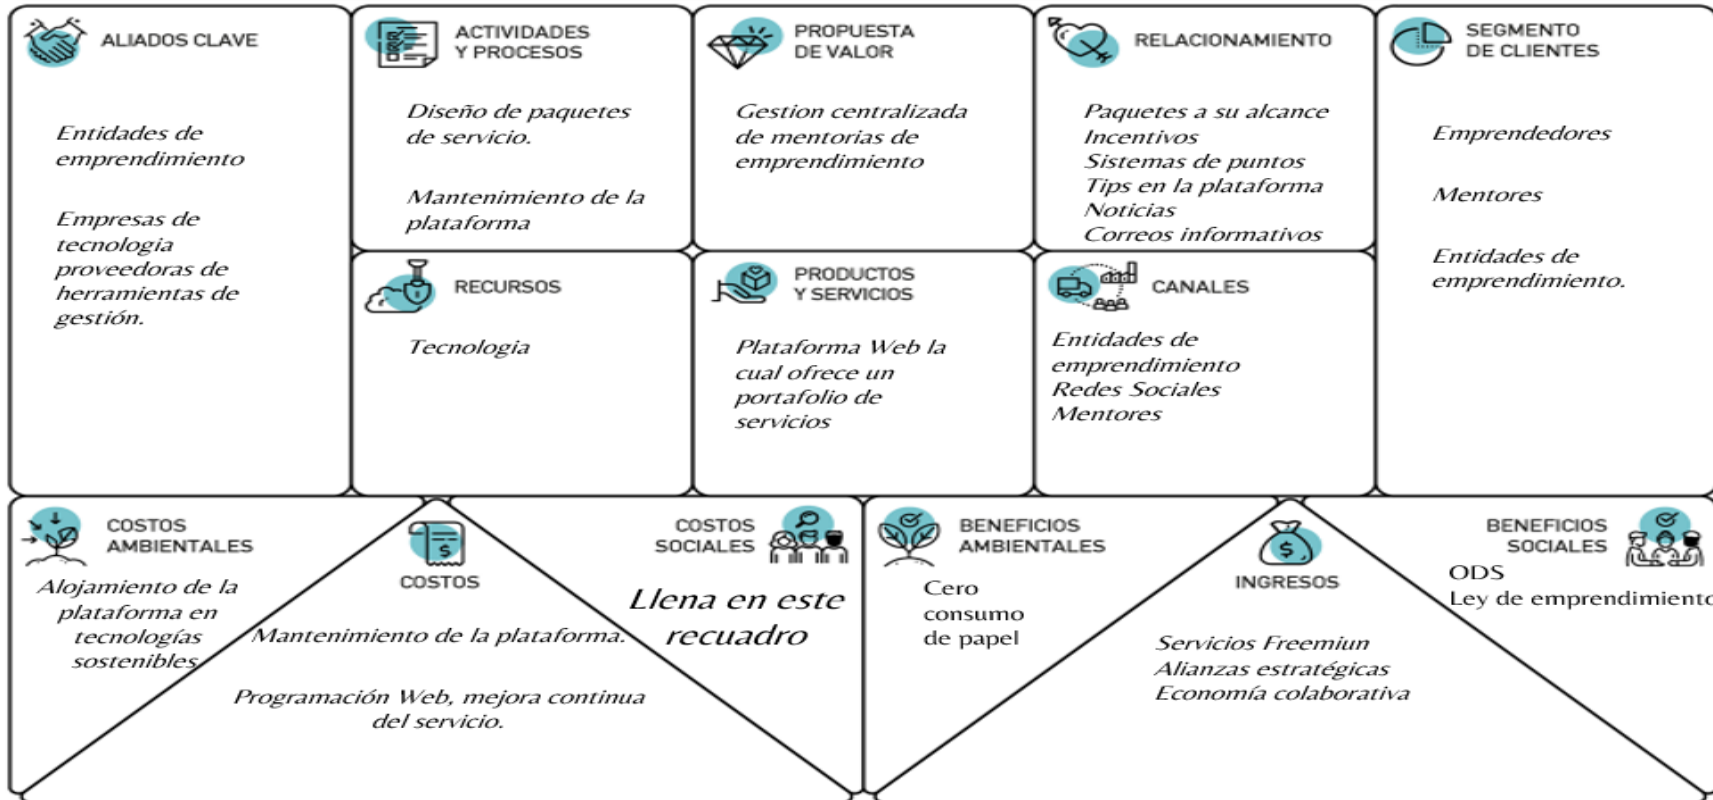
ALIADOS CLAVE

Entidades de emprendimiento

Empresas de tecnologia proveedoras de herramientas de gestión.

ACTIVIDADES Y PROCESOS

Diseño de paquetes de servicio.

Mantenimiento de la plataforma

RECURSOS

Tecnologia

PROPUESTA DE VALOR

Gestion centralizada de mentorias de emprendimiento

PRODUCTOS Y SERVICIOS

Plataforma Web la cual ofrece un portafolio de servicios

RELACIONAMIENTO

Paquetes a su alcance
Incentivos
Sistemas de puntos
Tips en la plataforma
Noticias
Correos informativos

CANALES

Entidades de emprendimiento
Redes Sociales
Mentores

SEGMENTO DE CLIENTES

Emprendedores

Mentores

Entidades de emprendimiento.

COSTOS AMBIENTALES

Alojamiento de la plataforma en tecnologías sostenibles

COSTOS

Mantenimiento de la plataforma.

Programación Web, mejora continua del servicio.

COSTOS SOCIALES

Llena en este recuadro

BENEFICIOS AMBIENTALES

Cero consumo de papel

INGRESOS

Servicios Freemiun
Alianzas estratégicas
Economía colaborativa

BENEFICIOS SOCIALES

ODS
Ley de emprendimiento